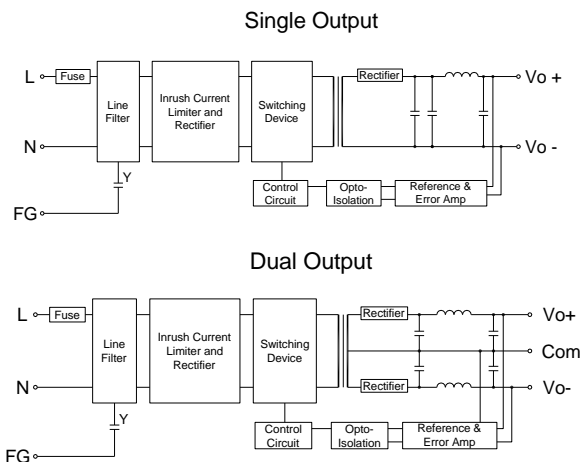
Single Output

L
Fuse
Line Filter
Inrush Current Limiter and Rectifier
Switching Device
Rectifier
Vo +
N
Vo -
Y
Control Circuit
Opto-Isolation
Reference & Error Amp
FG

Dual Output

L
Fuse
Line Filter
Inrush Current Limiter and Rectifier
Switching Device
Rectifier
Vo+
Com
N
Rectifier
Vo-
Y
Control Circuit
Opto-Isolation
Reference & Error Amp
FG